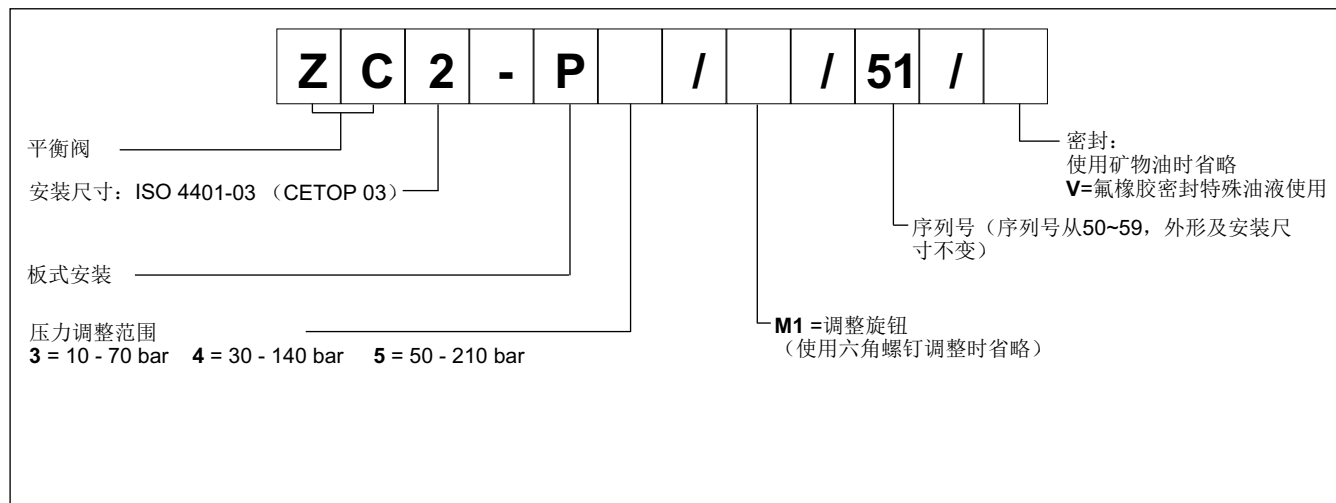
| Z | C | 2 | - | P |  | / |  | / | 51 | / |  |
|---|---|---|---|---|---|---|---|---|---|---|---|

平衡阀

安装尺寸：ISO 4401-03 （CETOP 03）

板式安装

压力调整范围
**3** = 10 - 70 bar **4** = 30 - 140 bar **5** = 50 - 210 bar

**M1** =调整旋钮
（使用六角螺钉调整时省略）

序列号（序列号从50~59，外形及安装尺寸不变）

密封：
使用矿物油时省略
**V**=氟橡胶密封特殊油液使用